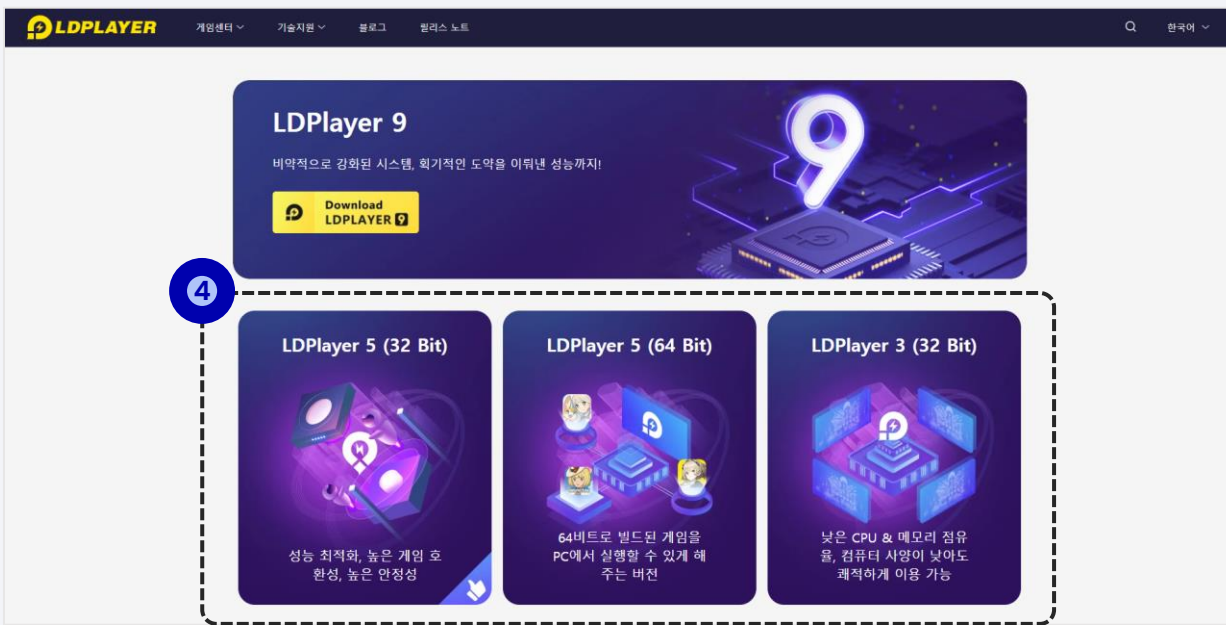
LDPLAYER 게임센터 기술지원 블로그 릴리스 노트 한국어

LDPlayer 9

비약적으로 강화된 시스템, 획기적인 도약을 이뤄낸 성능까지!

Download LDPLAYER 9

4

LDPlayer 5 (32 Bit)

성능 최적화, 높은 게임 호환성, 높은 안정성

LDPlayer 5 (64 Bit)

64비트로 빌드된 게임을 PC에서 실행할 수 있게 해주는 버전

LDPlayer 3 (32 Bit)

낮은 CPU & 메모리 점유율, 컴퓨터 사양이 낮아도 쾌적하게 이용 가능